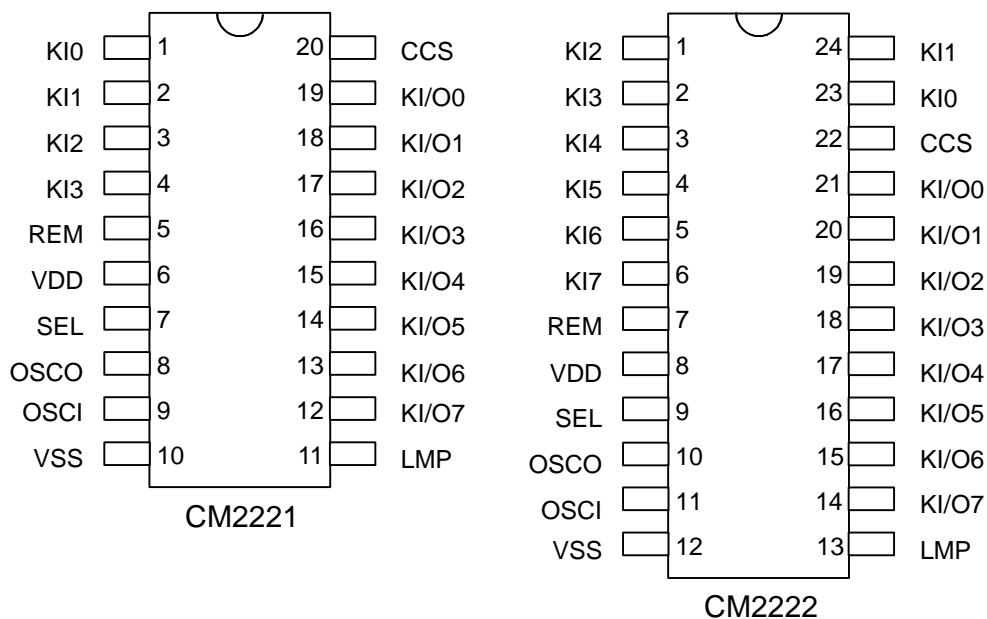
KI0 1 20 CCS
KI1 2 19 KI/O0
KI2 3 18 KI/O1
KI3 4 17 KI/O2
REM 5 16 KI/O3
VDD 6 15 KI/O4
SEL 7 14 KI/O5
OSCO 8 13 KI/O6
OSCI 9 12 KI/O7
VSS 10 11 LMP

CM2221

KI2 1 24 KI1
KI3 2 23 KI0
KI4 3 22 CCS
KI5 4 21 KI/O0
KI6 5 20 KI/O1
KI7 6 19 KI/O2
REM 7 18 KI/O3
VDD 8 17 KI/O4
SEL 9 16 KI/O5
OSCO 10 15 KI/O6
OSCI 11 14 KI/O7
VSS 12 13 LMP

CM2222